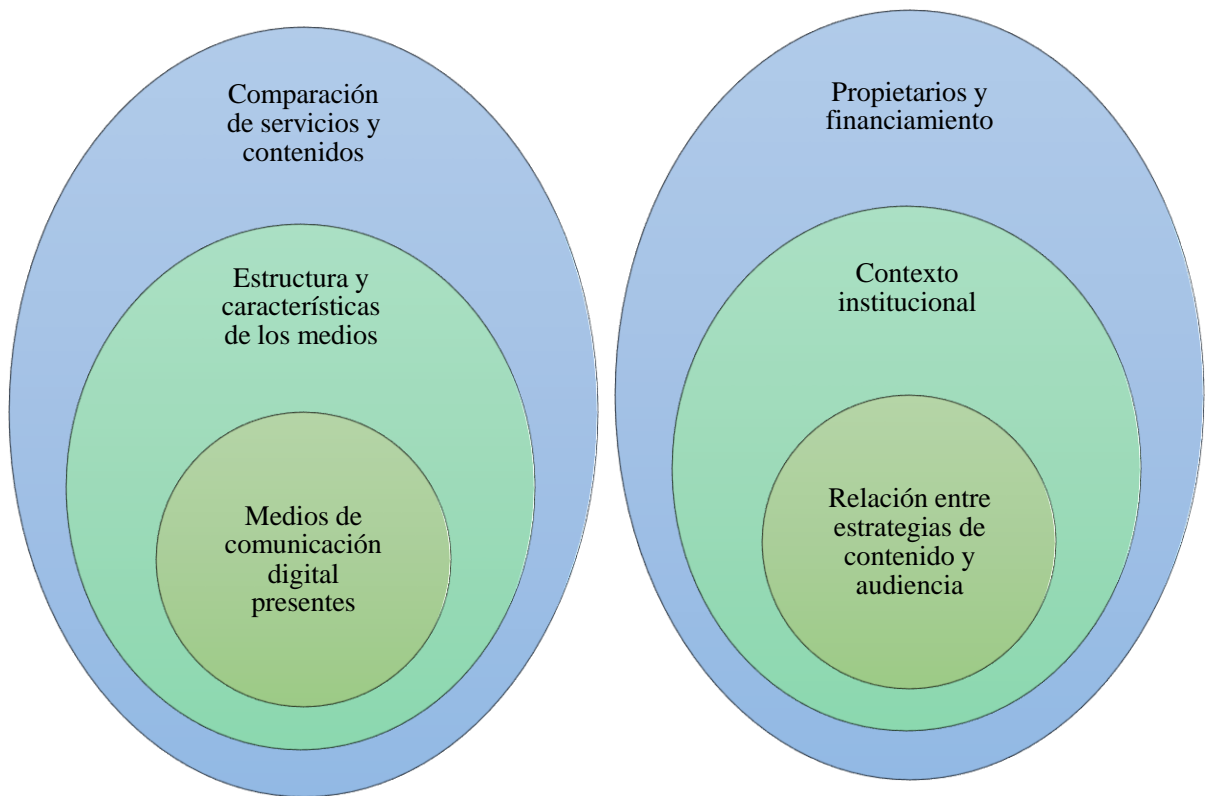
Comparación de servicios y contenidos

Estructura y características de los medios

Medios de comunicación digital presentes

Propietarios y financiamiento

Contexto institucional

Relación entre estrategias de contenido y audiencia